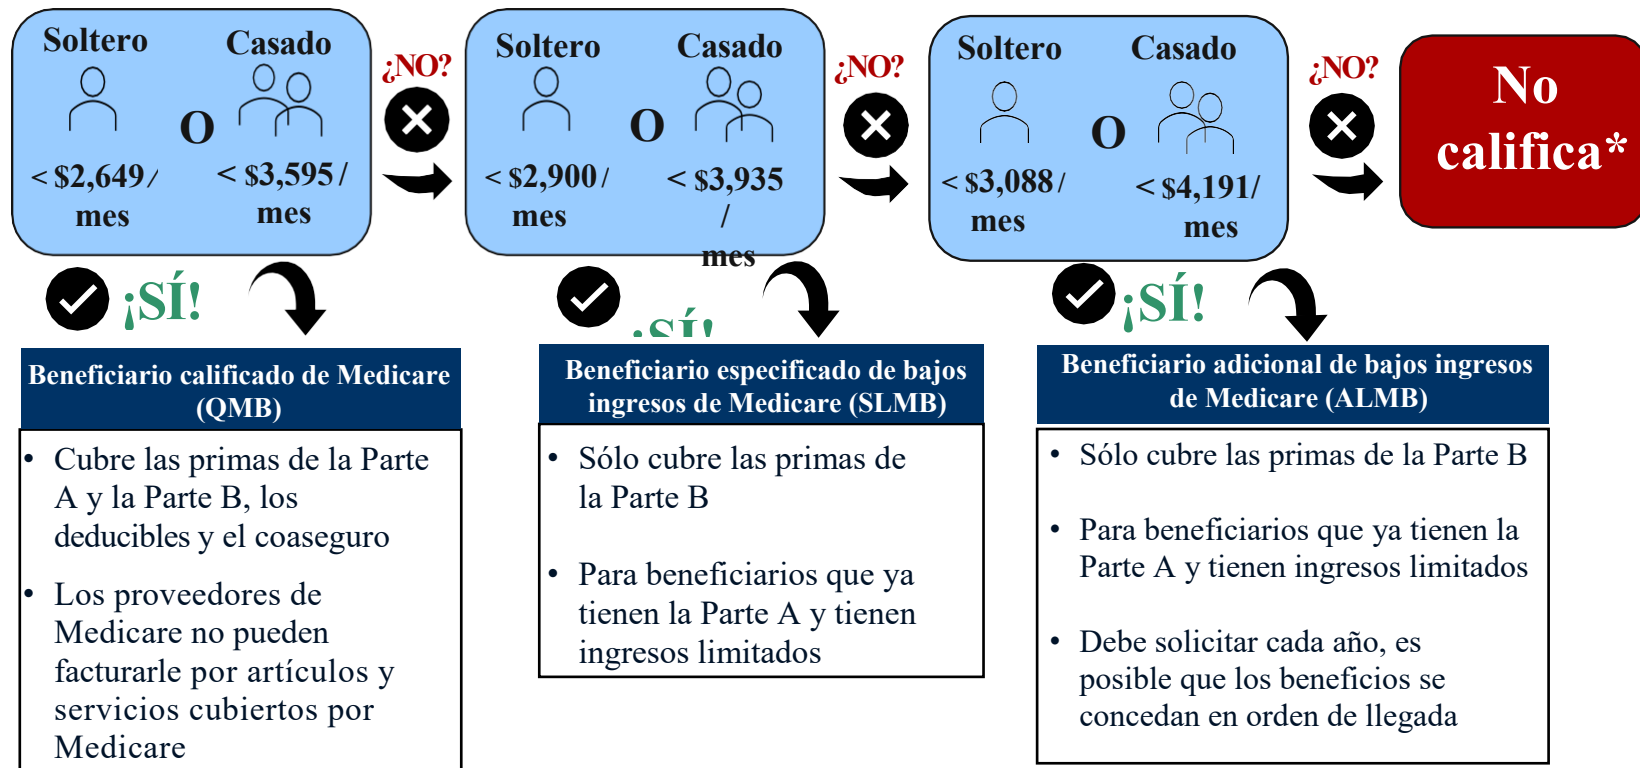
Soltero

< \$2,649 / mes

O

Casado

< \$3,595 / mes

¿NO?

Soltero

< \$2,900 / mes

O

Casado

< \$3,935 / mes

¿NO?

Soltero

< \$3,088 / mes

O

Casado

< \$4,191/ mes

¿NO?

No califica*

¡SÍ!

Beneficiario calificado de Medicare (QMB)

- Cubre las primas de la Parte A y la Parte B, los deducibles y el coaseguro
- Los proveedores de Medicare no pueden facturarle por artículos y servicios cubiertos por Medicare

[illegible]

Beneficiario especificado de bajos ingresos de Medicare (SLMB)

- Sólo cubre las primas de la Parte B
- Para beneficiarios que ya tienen la Parte A y tienen ingresos limitados

¡SÍ!

Beneficiario adicional de bajos ingresos de Medicare (ALMB)

- Sólo cubre las primas de la Parte B
- Para beneficiarios que ya tienen la Parte A y tienen ingresos limitados
- Debe solicitar cada año, es posible que los beneficios se concedan en orden de llegada